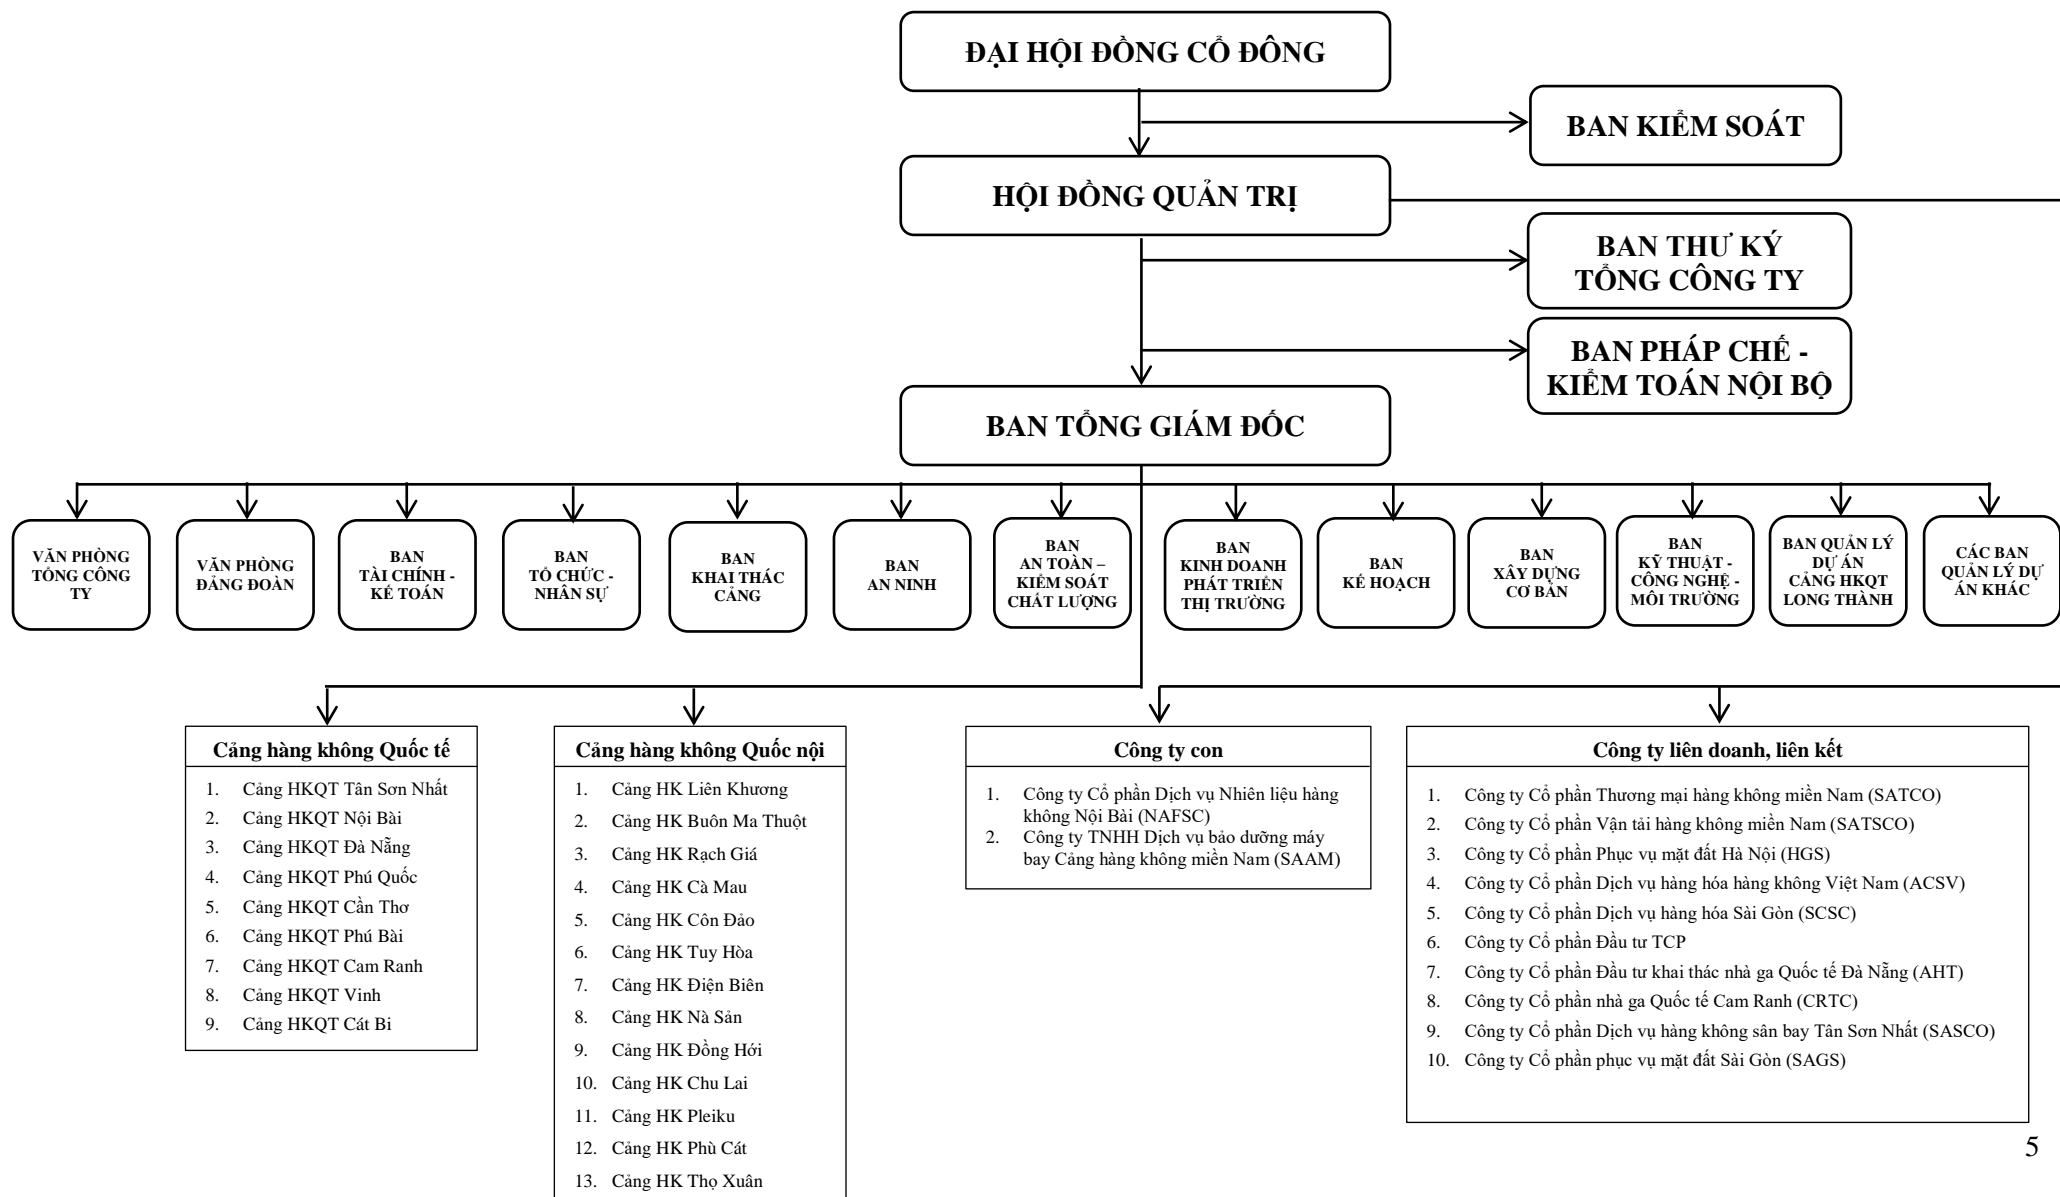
ĐẠI HỘI ĐỒNG CỔ ĐÔNG

BAN KIỂM SOÁT

HỘI ĐỒNG QUẢN TRỊ

BAN THƯ KÝ TỔNG CÔNG TY

BAN PHÁP CHẾ - KIỂM TOÁN NỘI BỘ

BAN TỔNG GIÁM ĐỐC

VĂN PHÒNG TỔNG CÔNG TY

VĂN PHÒNG ĐẢNG ĐOÀN

BAN TÀI CHÍNH - KẾ TOÁN

BAN TỔ CHỨC - NHÂN SỰ

BAN KHAI THÁC CẢNG

BAN AN NINH

BAN AN TOÀN – KIỂM SOÁT CHẤT LƯỢNG

BAN KINH DOANH PHÁT TRIỂN THỊ TRƯỜNG

BAN KẾ HOẠCH

BAN XÂY DỰNG CƠ BẢN

BAN KỸ THUẬT - CÔNG NGHỆ - MÔI TRƯỜNG

BAN QUẢN LÝ DỰ ÁN CẢNG HKQT LONG THÀNH

CÁC BAN QUẢN LÝ DỰ ÁN KHÁC

Cảng hàng không Quốc tế
1. Cảng HKQT Tân Sơn Nhất
2. Cảng HKQT Nội Bài
3. Cảng HKQT Đà Nẵng
4. Cảng HKQT Phú Quốc
5. Cảng HKQT Cần Thơ
6. Cảng HKQT Phú Bài
7. Cảng HKQT Cam Ranh
8. Cảng HKQT Vinh
9. Cảng HKQT Cát Bi

Cảng hàng không Quốc nội
1. Cảng HK Liên Khương
2. Cảng HK Buôn Ma Thuột
3. Cảng HK Rạch Giá
4. Cảng HK Cà Mau
5. Cảng HK Côn Đảo
6. Cảng HK Tuy Hòa
7. Cảng HK Điện Biên
8. Cảng HK Nà Sản
9. Cảng HK Đồng Hới
10. Cảng HK Chu Lai
11. Cảng HK Pleiku
12. Cảng HK Phù Cát
13. Cảng HK Thọ Xuân

Công ty con
1. Công ty Cổ phần Dịch vụ Nhiên liệu hàng không Nội Bài (NAFSC)
2. Công ty TNHH Dịch vụ bảo dưỡng máy bay Cảng hàng không miền Nam (SAAM)

Công ty liên doanh, liên kết
1. Công ty Cổ phần Thương mại hàng không miền Nam (SATCO)
2. Công ty Cổ phần Vận tải hàng không miền Nam (SATSCO)
3. Công ty Cổ phần Phục vụ mặt đất Hà Nội (HGS)
4. Công ty Cổ phần Dịch vụ hàng hóa hàng không Việt Nam (ACSV)
5. Công ty Cổ phần Dịch vụ hàng hóa Sài Gòn (SCSC)
6. Công ty Cổ phần Đầu tư TCP
7. Công ty Cổ phần Đầu tư khai thác nhà ga Quốc tế Đà Nẵng (AHT)
8. Công ty Cổ phần nhà ga Quốc tế Cam Ranh (CRTC)
9. Công ty Cổ phần Dịch vụ hàng không sân bay Tân Sơn Nhất (SASCO)
10. Công ty Cổ phần phục vụ mặt đất Sài Gòn (SAGS)

5